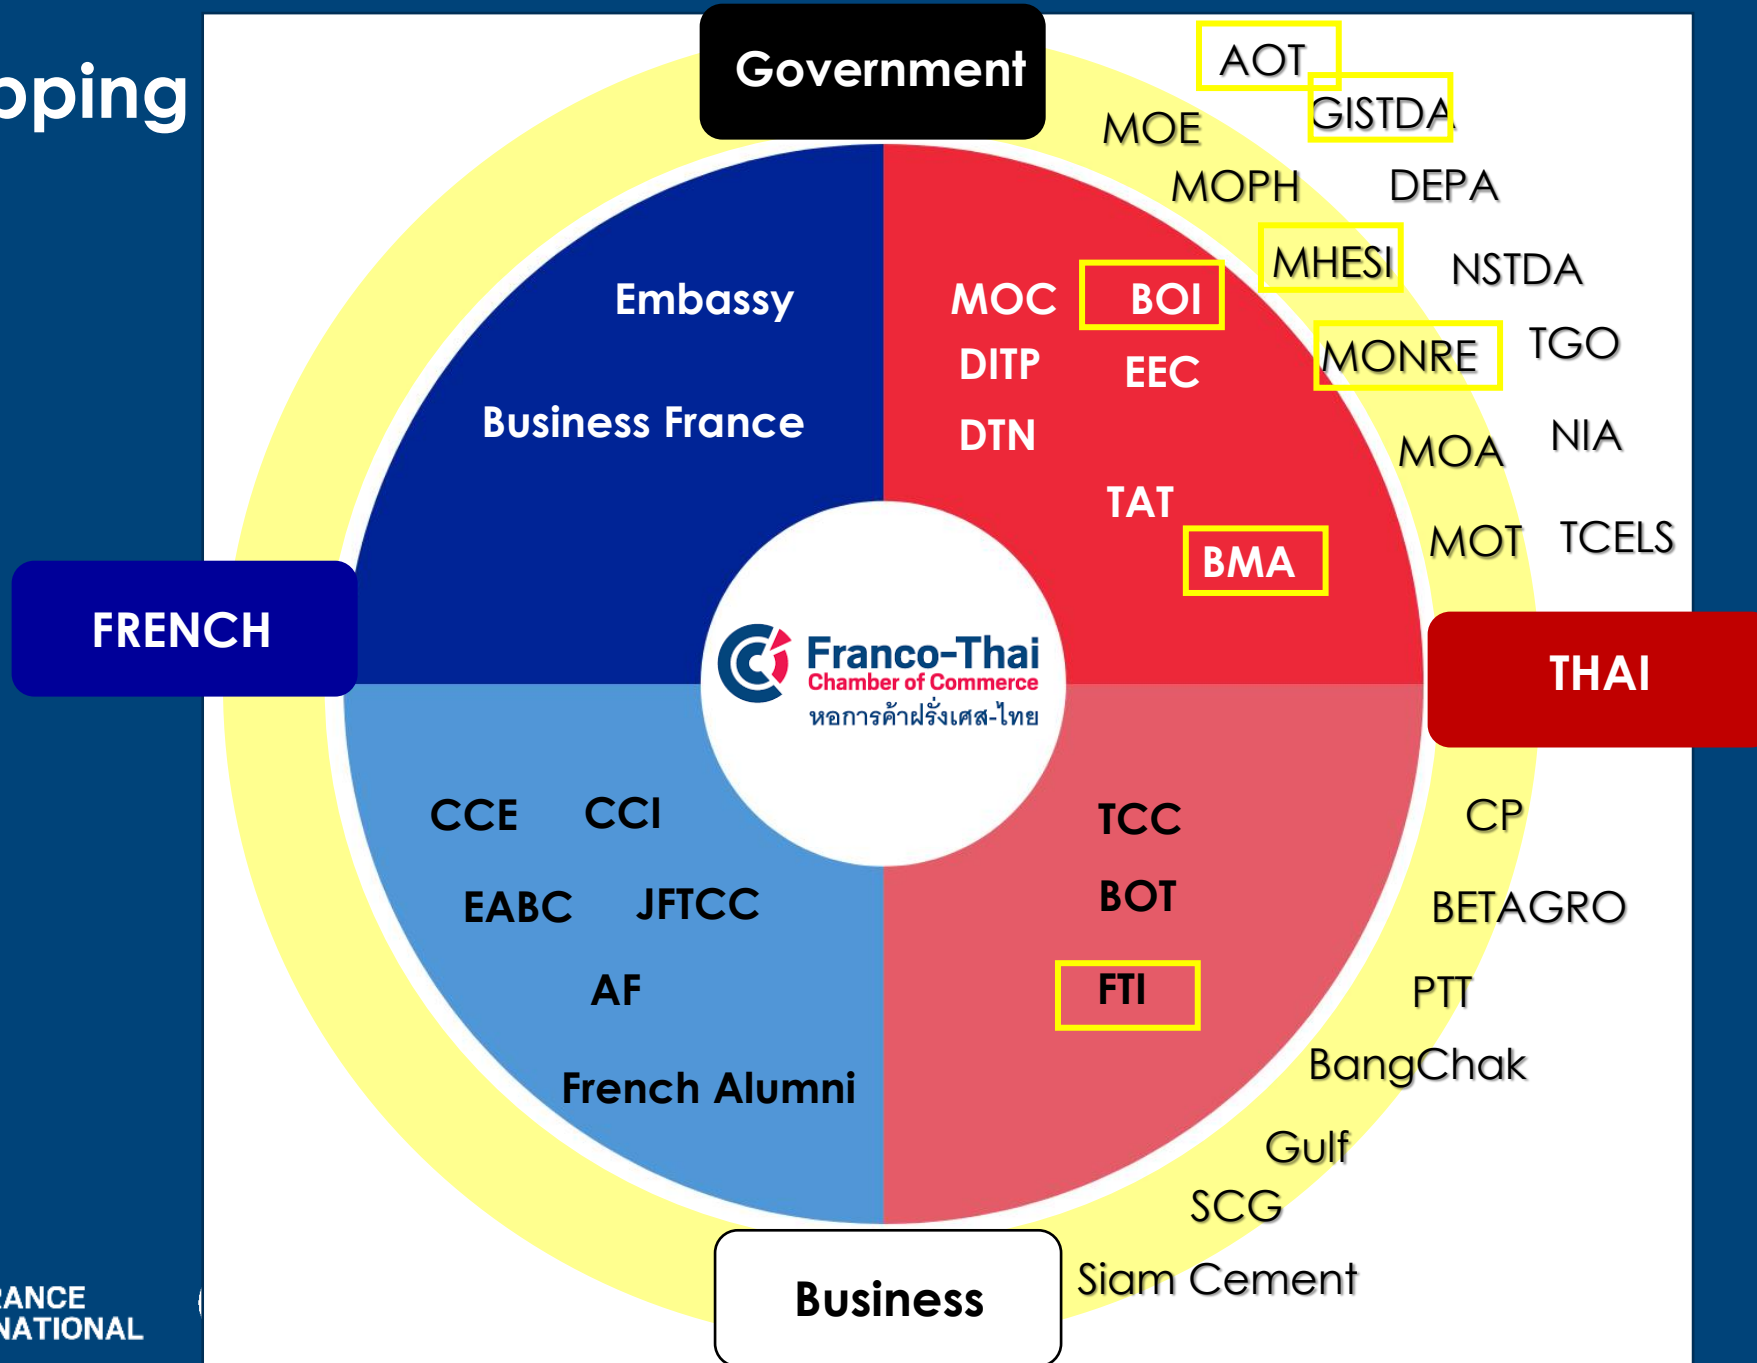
pping

Government

AOT
GISTDA
MOE
MOPH
DEPA
MHESI
NSTDA
MONRE
TGO
MOA
NIA
MOT
TCELS

Embassy

Business France

MOC
BOI
DITP
EEC
DTN
TAT
BMA

FRENCH

Franco-Thai
Chamber of Commerce
หอการค้าฝรั่งเศส-ไทย

THAI

CCE
CCI
EABC
JFTCC
AF
French Alumni

TCC
BOT
FTI

CP
BETAGRO
PTT
BangChak
Gulf
SCG
Siam Cement

Business

ANCE
NATIONAL